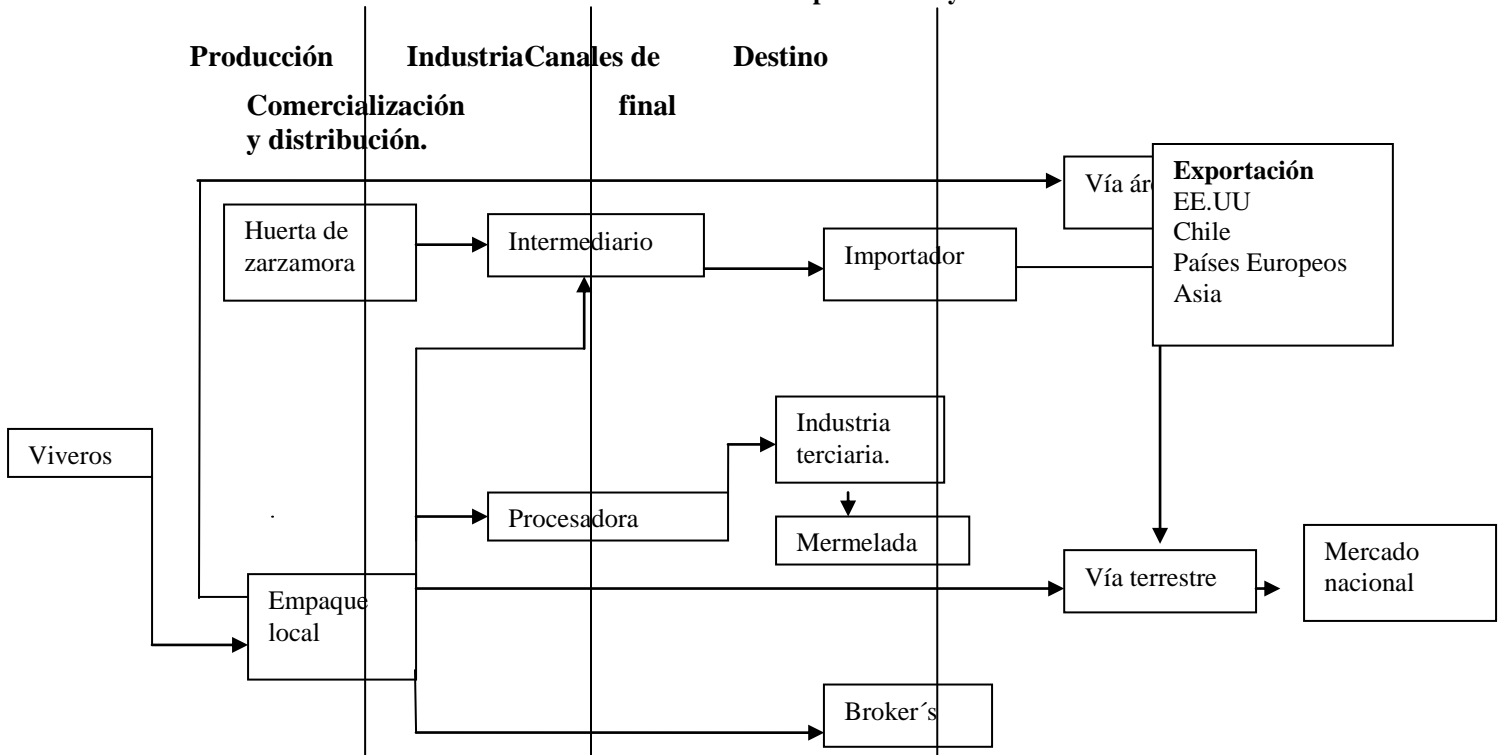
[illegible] p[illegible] y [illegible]

**Producción IndustriaCanales de Destino**

**Comercialización final**
**y distribución.**

Vía ár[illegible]

**Exportación**
EE.UU
Chile
Países Europeos
Asia

Huerta de zarzamora

Intermediario

Importador

Industria terciaria.

Viveros

Procesadora

Mermelada

Mercado nacional

Vía terrestre

Empaque local

Broker´s